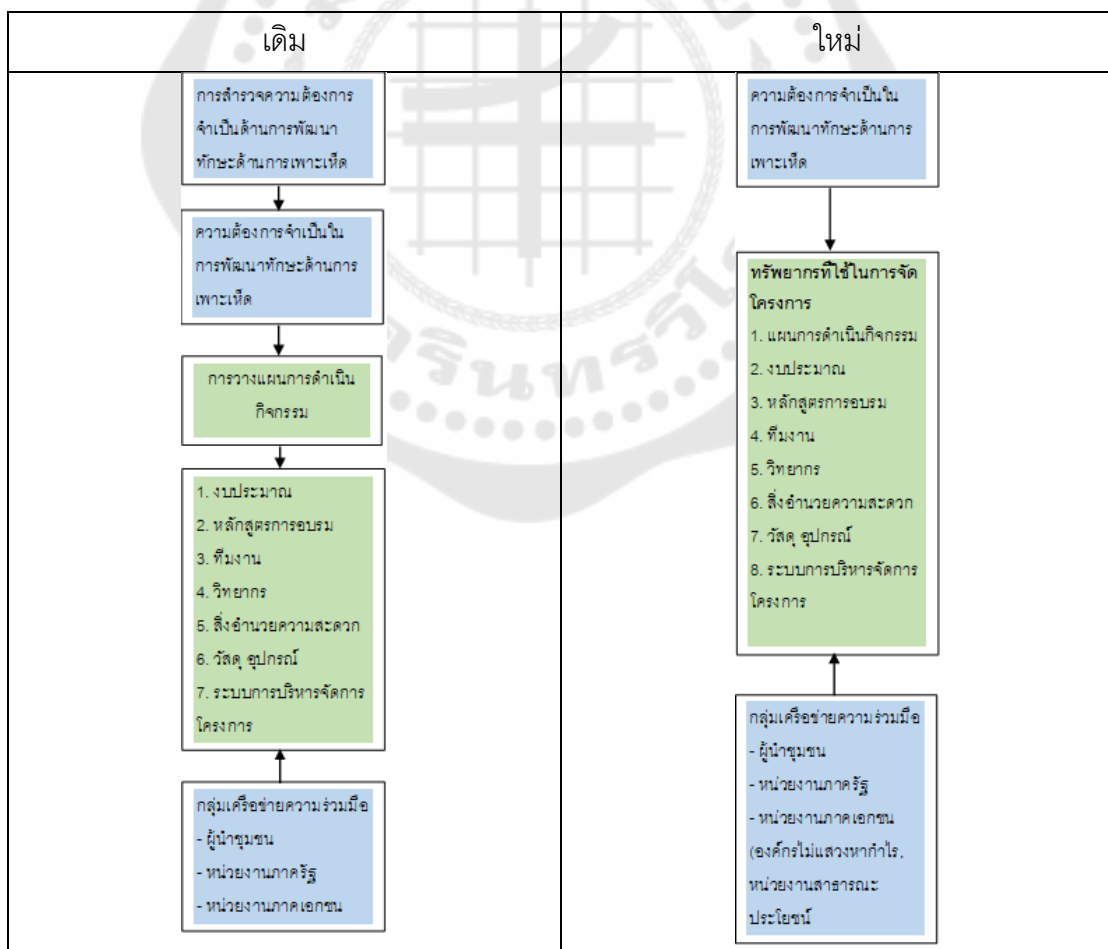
| เดิม | ใหม่ |
|---|---|
| การสำรวจความต้องการจำเป็นด้านการพัฒนาทักษะด้านการเพาะเห็ด<br>ความต้องการจำเป็นในการพัฒนาทักษะด้านการเพาะเห็ด<br>การวางแผนการดำเนินกิจกรรม<br>1. งบประมาณ<br>2. หลักสูตรการอบรม<br>3. ทีมงาน<br>4. วิทยากร<br>5. สิ่งอำนวยความสะดวก<br>6. วัสดุ อุปกรณ์<br>7. ระบบการบริหารจัดการโครงการ<br>กลุ่มเครือข่ายความร่วมมือ<br>- ผู้นำชุมชน<br>- หน่วยงานภาครัฐ<br>- หน่วยงานภาคเอกชน | ความต้องการจำเป็นในการพัฒนาทักษะด้านการเพาะเห็ด<br>ทรัพยากรที่ใช้ในการจัดโครงการ<br>1. แผนการดำเนินกิจกรรม<br>2. งบประมาณ<br>3. หลักสูตรการอบรม<br>4. ทีมงาน<br>5. วิทยากร<br>6. สิ่งอำนวยความสะดวก<br>7. วัสดุ อุปกรณ์<br>8. ระบบการบริหารจัดการโครงการ<br>กลุ่มเครือข่ายความร่วมมือ<br>- ผู้นำชุมชน<br>- หน่วยงานภาครัฐ<br>- หน่วยงานภาคเอกชน (องค์กรไม่แสวงหากำไร, หน่วยงานสาธารณะประโยชน์ |